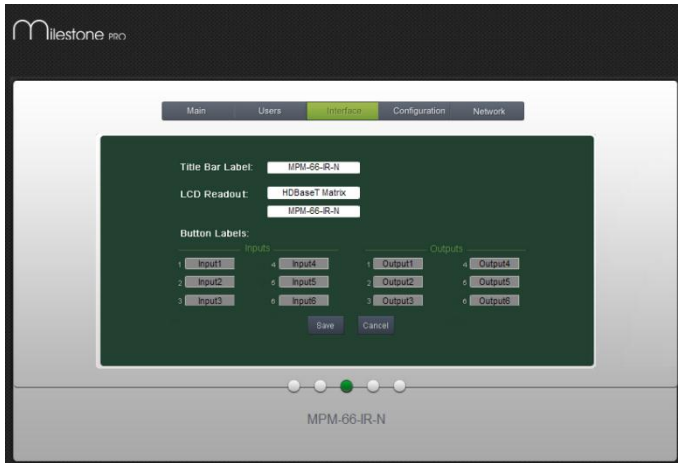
Milestone PRO

Main Users Interface Configuration Network

Title Bar Label: MPM-66-IR-N

LCD Readout: HDBaseT Matrix
MPM-66-IR-N

Button Labels:

Inputs

1 Input1
2 Input2
3 Input3
4 Input4
5 Input5
6 Input6

Outputs

1 Output1
2 Output2
3 Output3
4 Output4
5 Output5
6 Output6

Save Cancel

MPM-66-IR-N